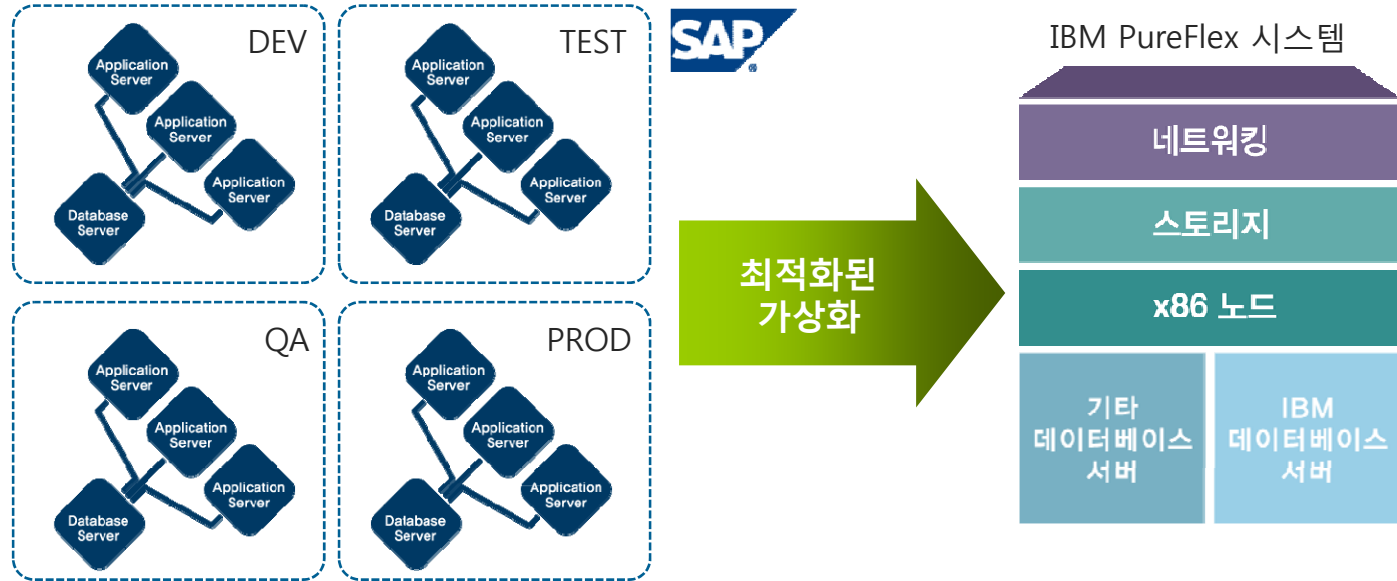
DEV

Application Server

Application Server

Application Server

Database Server

TEST

Application Server

Application Server

Application Server

Database Server

SAP

QA

Application Server

Application Server

Application Server

Database Server

PROD

Application Server

Application Server

Application Server

Database Server

최적화된 가상화

IBM PureFlex 시스템

네트워킹

스토리지

x86 노드

기타 데이터베이스 서버

IBM 데이터베이스 서버